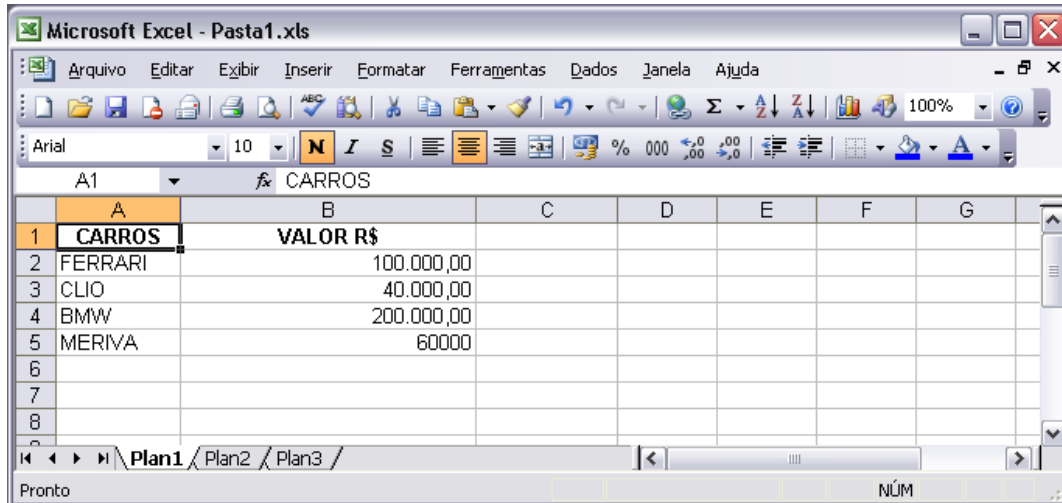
Microsoft Excel - Pasta1.xls

Arquivo Editar Exibir Inserir Formatar Ferramentas Dados Janela Ajuda

100%

Arial 10 N I S % 000 ,00

A1 fx CARROS

| | A | B | C | D | E | F | G |
|---|---|---|---|---|---|---|---|
| 1 | CARROS | VALOR R$ | | | | | |
| 2 | FERRARI | 100.000,00 | | | | | |
| 3 | CLIO | 40.000,00 | | | | | |
| 4 | BMW | 200.000,00 | | | | | |
| 5 | MERIVA | 60000 | | | | | |
| 6 | | | | | | | |
| 7 | | | | | | | |
| 8 | | | | | | | |

Plan1 Plan2 Plan3

Pronto NÚM